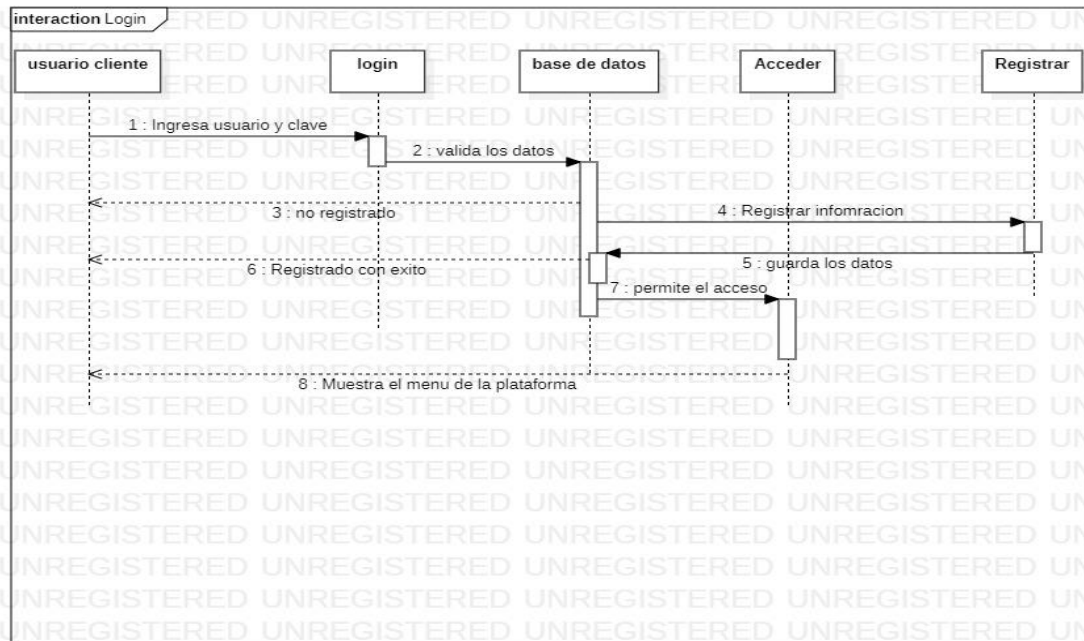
interaction Login

usuario cliente

login

base de datos

Acceder

Registrar

1 : Ingresa usuario y clave

2 : valida los datos

3 : no registrado

4 : Registrar infomracion

5 : guarda los datos

6 : Registrado con exito

7 : permite el acceso

8 : Muestra el menu de la plataforma

UNREGISTERED UNREGISTERED UNREGISTERED UNREGISTERED UNREGISTERED